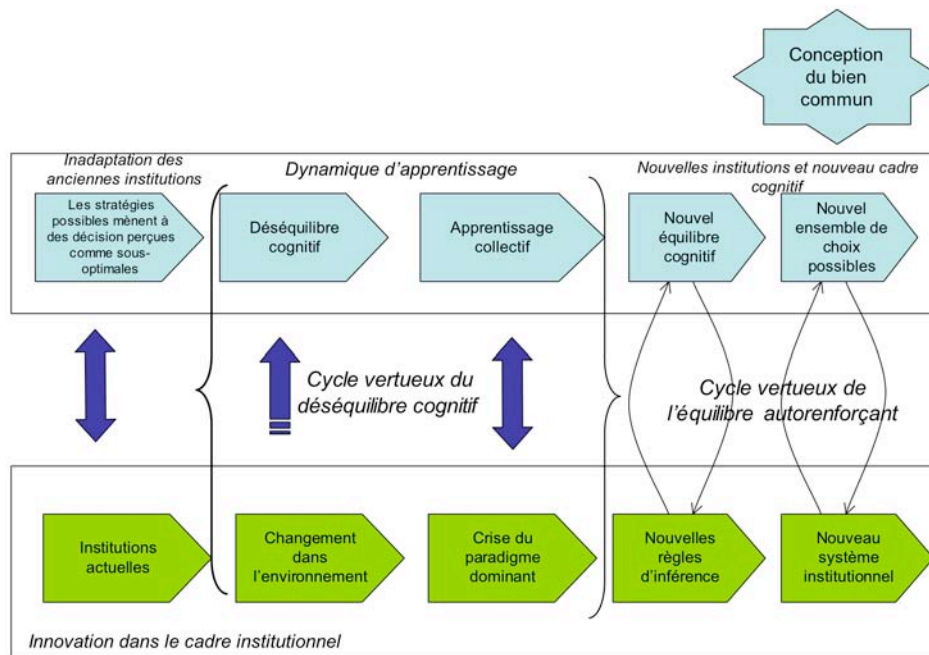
Conception du bien commun

Inadaptation des anciennes institutions

Dynamique d'apprentissage

Nouvelles institutions et nouveau cadre cognitif

Les stratégies possibles mènent à des décision perçues comme sous-optimales

Déséquilibre cognitif

Apprentissage collectif

Nouvel équilibre cognitif

Nouvel ensemble de choix possibles

Cycle vertueux du déséquilibre cognitif

Cycle vertueux de l'équilibre autorenforçant

Institutions actuelles

Changement dans l'environnement

Crise du paradigme dominant

Nouvelles règles d'inférence

Nouveau système institutionnel

Innovation dans le cadre institutionnel